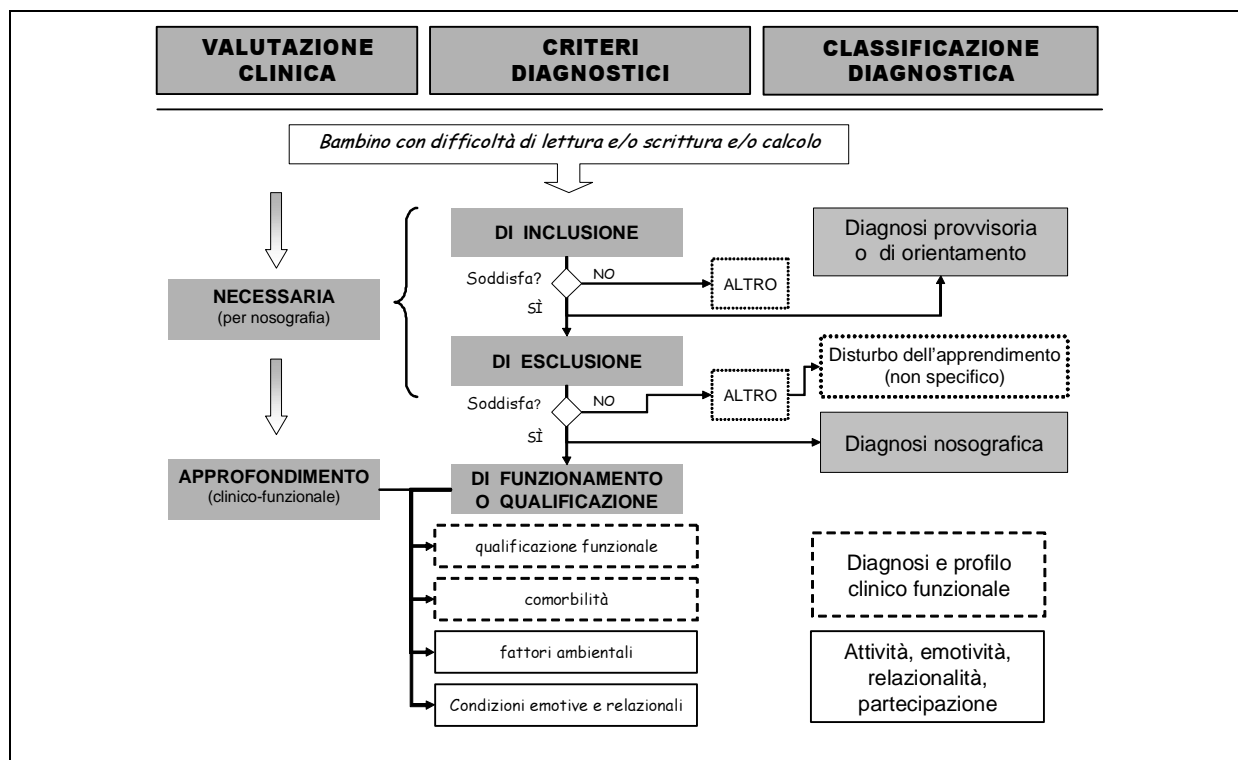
VALUTAZIONE CLINICA

CRITERI DIAGNOSTICI

CLASSIFICAZIONE DIAGNOSTICA

Bambino con difficoltà di lettura e/o scrittura e/o calcolo

NECESSARIA
(per nosografia)

DI INCLUSIONE

Soddisfa?

NO

ALTRO

SÌ

Diagnosi provvisoria o di orientamento

DI ESCLUSIONE

Soddisfa?

NO

ALTRO

Disturbo dell'apprendimento (non specifico)

SÌ

Diagnosi nosografica

APPROFONDIMENTO
(clinico-funzionale)

DI FUNZIONAMENTO O QUALIFICAZIONE

qualificazione funzionale

comorbilità

fattori ambientali

Condizioni emotive e relazionali

Diagnosi e profilo clinico funzionale

Attività, emotività, relazionalità, partecipazione